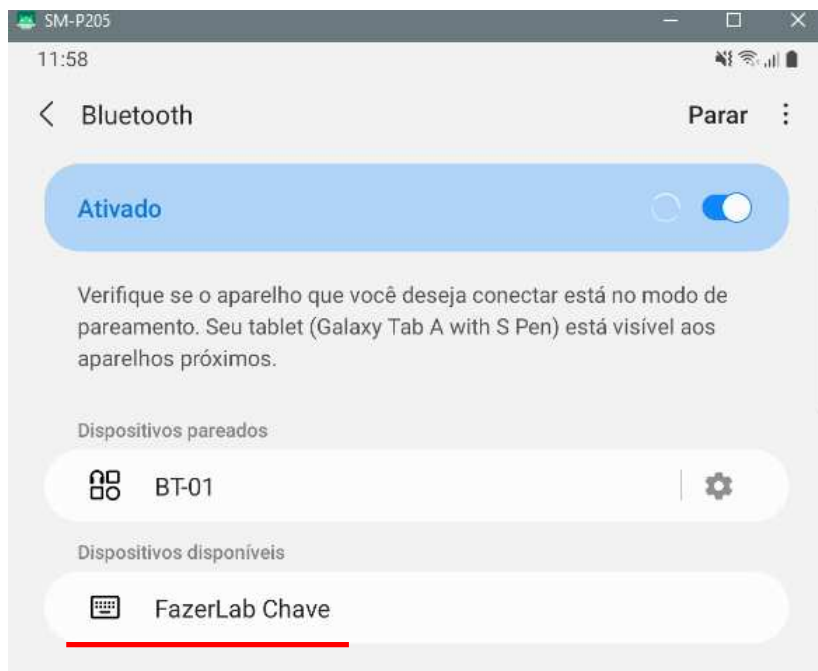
SM-P205

11:58

Bluetooth

Parar

Ativado

Verifique se o aparelho que você deseja conectar está no modo de pareamento. Seu tablet (Galaxy Tab A with S Pen) está visível aos aparelhos próximos.

Dispositivos pareados

BT-01

Dispositivos disponíveis

FazerLab Chave